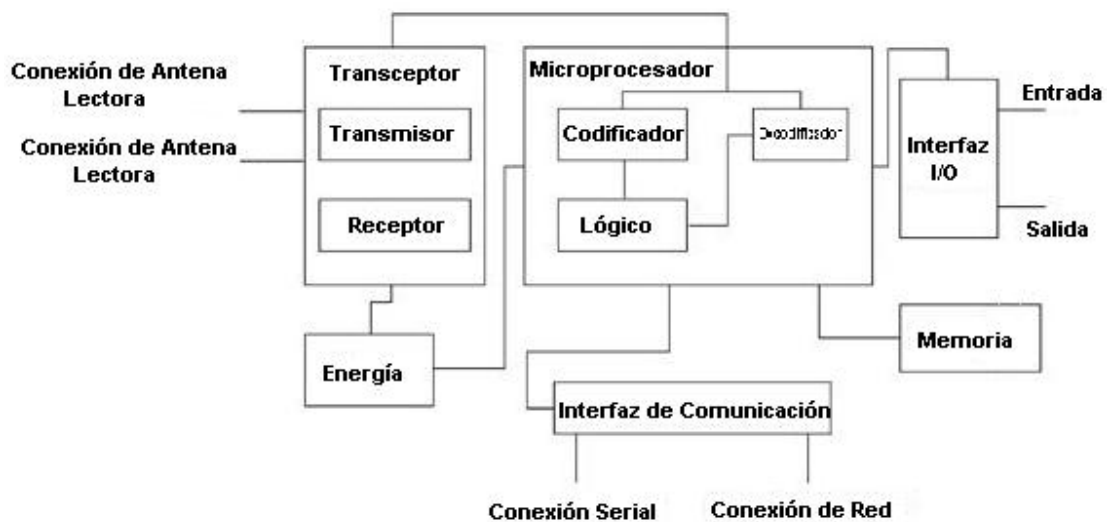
Conexión de Antena Lectora

Conexión de Antena Lectora

Transceptor

Transmisor

Receptor

Microprocesador

Codificador

Decodificador

Lógico

Interfaz I/O

Entrada

Salida

Energía

Memoria

Interfaz de Comunicación

Conexión Serial

Conexión de Red